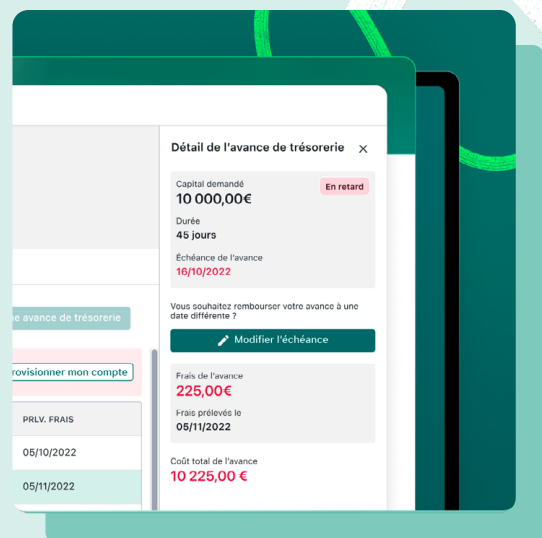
Détail de l'avance de trésorerie ×

Capital demandé
10 000,00€
En retard

Durée
45 jours

Échéance de l'avance
16/10/2022

Vous souhaitez rembourser votre avance à une date différente ?

Modifier l'échéance

Frais de l'avance
225,00€

Frais prélevés le
05/11/2022

Coût total de l'avance
10 225,00 €

ne avance de trésorerie

rovisionner mon compte

| PRLV. FRAIS |
|---|
| 05/10/2022 |
| 05/11/2022 |